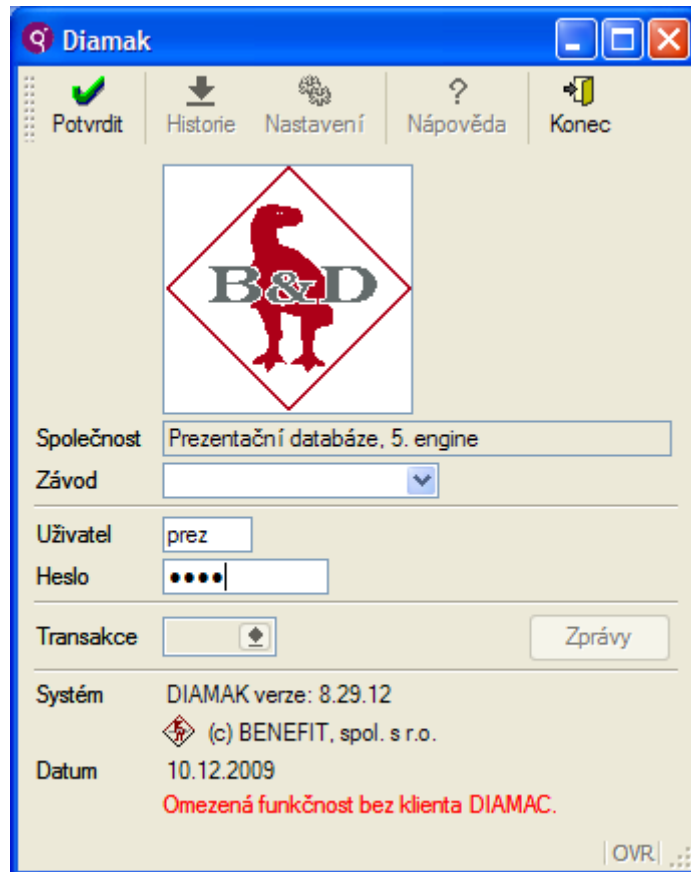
Diamak

Potvrdit
Historie
Nastavení
Nápověda
Konec

B&D

Společnost Prezentační databáze, 5. engine
Závod
Uživatel prez
Heslo ••••
Transakce
Zprávy
Systém DIAMAK verze: 8.29.12
(c) BENEFIT, spol. s r.o.
Datum 10.12.2009
Omezená funkčnost bez klienta DIAMAC.
OVR